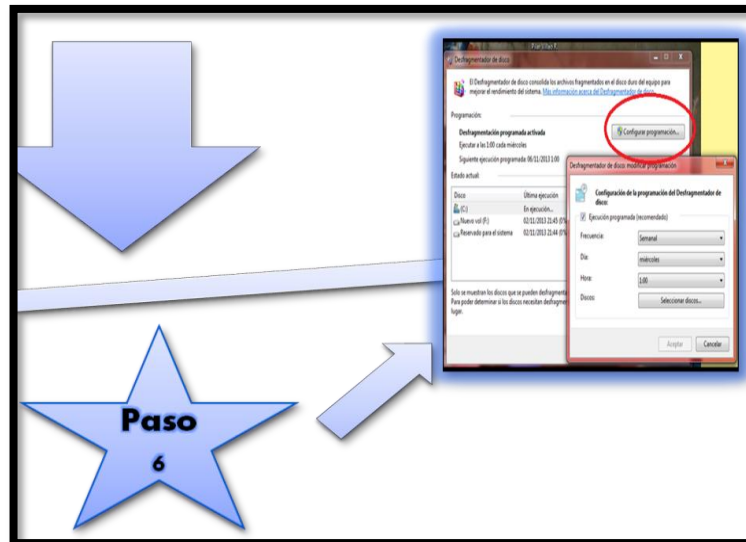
Paso
6

Desfragmentador de disco

El Desfragmentador de disco consolida los archivos fragmentados en el disco duro del equipo para mejorar el rendimiento del sistema. Más información acerca del Desfragmentador de disco.

Programación:

Desfragmentación programada activada

Ejecutar a las 1:00 cada miércoles

Siguiente ejecución programada: 06/11/2013 1:00

Configurar programación...

Estado actual:

| Disco | Última ejecución |
|---|---|
| (C:) | En ejecución... |
| Nuevo vol (F:) | 02/11/2013 21:45 (0% |
| Reservado para el sistema | 02/11/2013 21:44 (0% |

Solo se muestran los discos que se pueden desfragmentar. Para poder determinar si los discos necesitan desfragme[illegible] lugar.

Desfragmentador de disco: modificar programación

Configuración de la programación del Desfragmentador de disco:

Ejecución programada (recomendado)

Frecuencia: Semanal

Día: miércoles

Hora: 1:00

Discos: Seleccionar discos...

Aceptar Cancelar